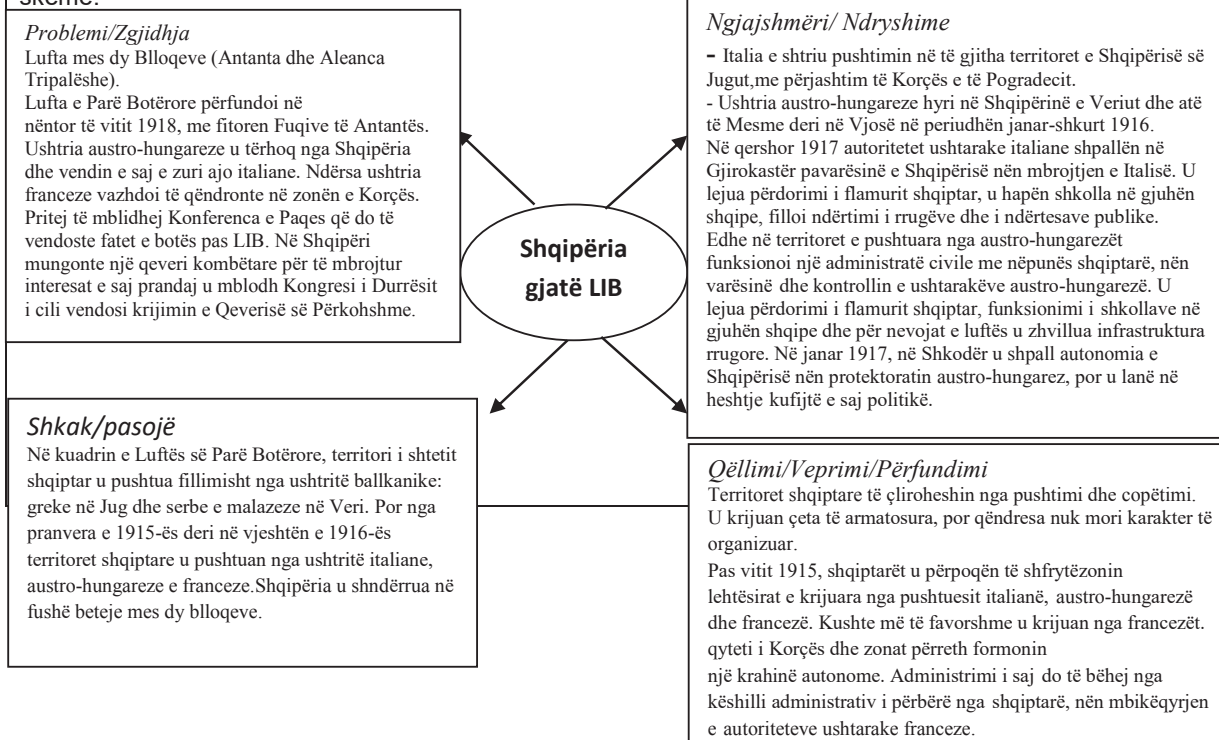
skeme.

Problemi/Zgjidhja
Lufta mes dy Blloqeve (Antanta dhe Aleanca Tripalëshe).
Lufta e Parë Botërore përfundoi në nëntor të vitit 1918, me fitoren Fuqive të Antantës. Ushtria austro-hungareze u tërhoq nga Shqipëria dhe vendin e saj e zuri ajo italiane. Ndërsa ushtria franceze vazhdoi të qëndronte në zonën e Korçës. Pritej të mblidhej Konferenca e Paqes që do të vendoste fatet e botës pas LIB. Në Shqipëri mungonte një qeveri kombëtare për të mbrojtur interesat e saj prandaj u mblodh Kongresi i Durrësit i cili vendosi krijimin e Qeverisë së Përkohshme.

Ngjajshmëri/ Ndryshime
- Italia e shtriu pushtimin në të gjitha territoret e Shqipërisë së Jugut,me përjashtim të Korçës e të Pogradecit.
- Ushtria austro-hungareze hyri në Shqipërinë e Veriut dhe atë të Mesme deri në Vjosë në periudhën janar-shkurt 1916.
Në qershor 1917 autoritetet ushtarake italiane shpallën në Gjirokastër pavarësinë e Shqipërisë nën mbrojtjen e Italisë. U lejua përdorimi i flamurit shqiptar, u hapën shkolla në gjuhën shqipe, filloi ndërtimi i rrugëve dhe i ndërtesave publike. Edhe në territoret e pushtuara nga austro-hungarezët funksionoi një administratë civile me nëpunës shqiptarë, nën varësinë dhe kontrollin e ushtarakëve austro-hungarezë. U lejua përdorimi i flamurit shqiptar, funksionimi i shkollave në gjuhën shqipe dhe për nevojat e luftës u zhvillua infrastruktura rrugore. Në janar 1917, në Shkodër u shpall autonomia e Shqipërisë nën protektoratin austro-hungarez, por u lanë në heshtje kufijtë e saj politikë.

Shqipëria gjatë LIB

Shkak/pasojë
Në kuadrin e Luftës së Parë Botërore, territori i shtetit shqiptar u pushtua fillimisht nga ushtritë ballkanike: greke në Jug dhe serbe e malazeze në Veri. Por nga pranvera e 1915-ës deri në vjeshtën e 1916-ës territoret shqiptare u pushtuan nga ushtritë italiane, austro-hungareze e franceze.Shqipëria u shndërrua në fushë beteje mes dy blloqeve.

Qëllimi/Veprimi/Përfundimi
Territoret shqiptare të çliroheshin nga pushtimi dhe copëtimi. U krijuan çeta të armatosura, por qëndresa nuk mori karakter të organizuar.
Pas vitit 1915, shqiptarët u përpoqën të shfrytëzonin lehtësirat e krijuara nga pushtuesit italianë, austro-hungarezë dhe francezë. Kushte më të favorshme u krijuan nga francezët. qyteti i Korçës dhe zonat përreth formonin një krahinë autonome. Administrimi i saj do të bëhej nga këshilli administrativ i përbërë nga shqiptarë, nën mbikëqyrjen e autoriteteve ushtarake franceze.